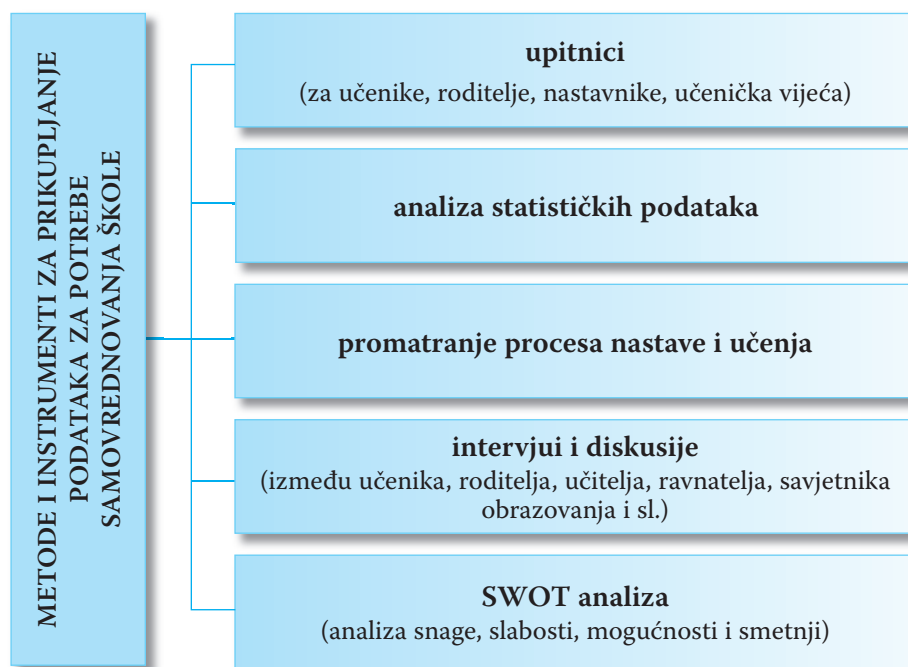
METODE I INSTRUMENTI ZA PRIKUPLJANJE PODATAKA ZA POTREBE SAMOVREDNOVANJA ŠKOLE

upitnici
(za učenike, roditelje, nastavnike, učenička vijeća)

analiza statističkih podataka

promatranje procesa nastave i učenja

intervjui i diskusije
(između učenika, roditelja, učitelja, ravnatelja, savjetnika obrazovanja i sl.)

SWOT analiza
(analiza snage, slabosti, mogućnosti i smetnji)